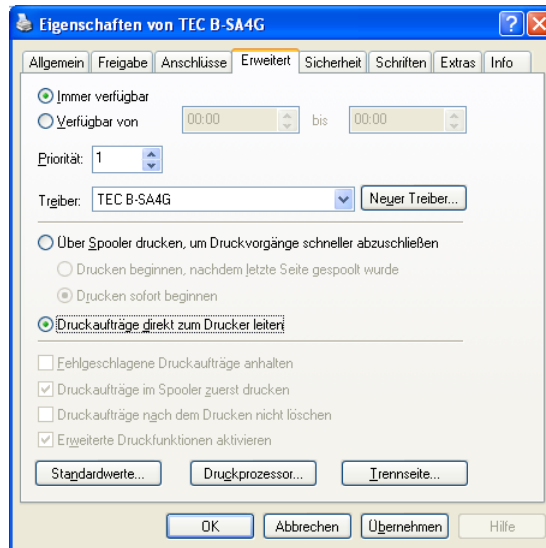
Eigenschaften von TEC B-SA4G

Allgemein | Freigabe | Anschlüsse | Erweitert | Sicherheit | Schriften | Extras | Info

Immer verfügbar
Verfügbar von 00:00 bis 00:00

Priorität: 1

Treiber: TEC B-SA4G  Neuer Treiber...

Über Spooler drucken, um Druckvorgänge schneller abzuschließen
Drucken beginnen, nachdem letzte Seite gespoolt wurde
Drucken sofort beginnen

Druckaufträge direkt zum Drucker leiten

Fehlgeschlagene Druckaufträge anhalten
Druckaufträge im Spooler zuerst drucken
Druckaufträge nach dem Drucken nicht löschen
Erweiterte Druckfunktionen aktivieren

Standardwerte...  Druckprozessor...  Trennseite...

OK  Abbrechen  Übernehmen  Hilfe